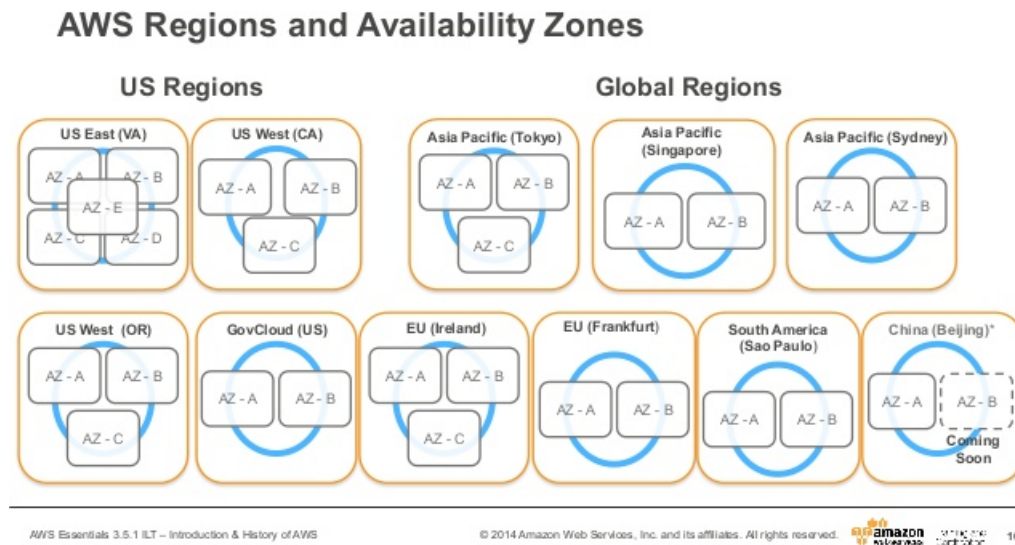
AWS Regions and Availability Zones

US Regions

Global Regions

US East (VA)
AZ - A
AZ - B
AZ - E
AZ - C
AZ - D

US West (CA)
AZ - A
AZ - B
AZ - C

Asia Pacific (Tokyo)
AZ - A
AZ - B
AZ - C

Asia Pacific (Singapore)
AZ - A
AZ - B

Asia Pacific (Sydney)
AZ - A
AZ - B

US West (OR)
AZ - A
AZ - B
AZ - C

GovCloud (US)
AZ - A
AZ - B

EU (Ireland)
AZ - A
AZ - B
AZ - C

EU (Frankfurt)
AZ - A
AZ - B

South America (Sao Paulo)
AZ - A
AZ - B

China (Beijing)*
AZ - A
AZ - B
Coming Soon

AWS Essentials 3.5.1 ILT – Introduction & History of AWS

© 2014 Amazon Web Services, Inc. and its affiliates. All rights reserved.

amazon web services

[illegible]

1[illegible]